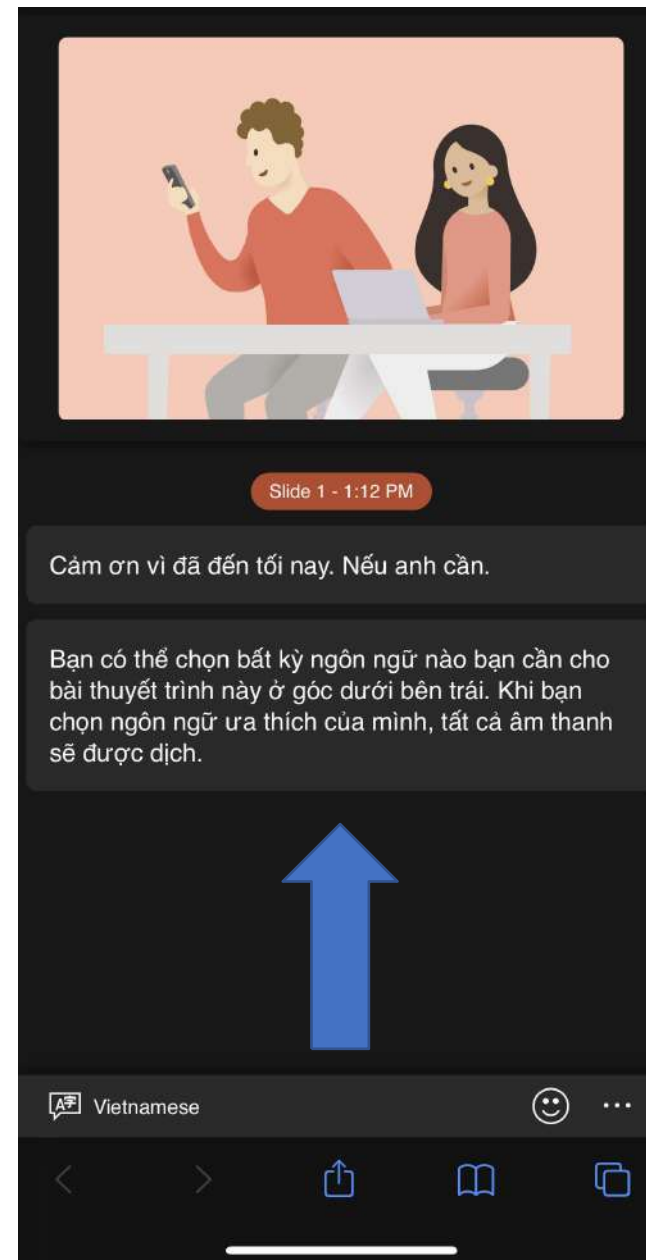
Slide 1 - 1:12 PM

Cảm ơn vì đã đến tối nay. Nếu anh cần.

Bạn có thể chọn bất kỳ ngôn ngữ nào bạn cần cho bài thuyết trình này ở góc dưới bên trái. Khi bạn chọn ngôn ngữ ưa thích của mình, tất cả âm thanh sẽ được dịch.

Vietnamese